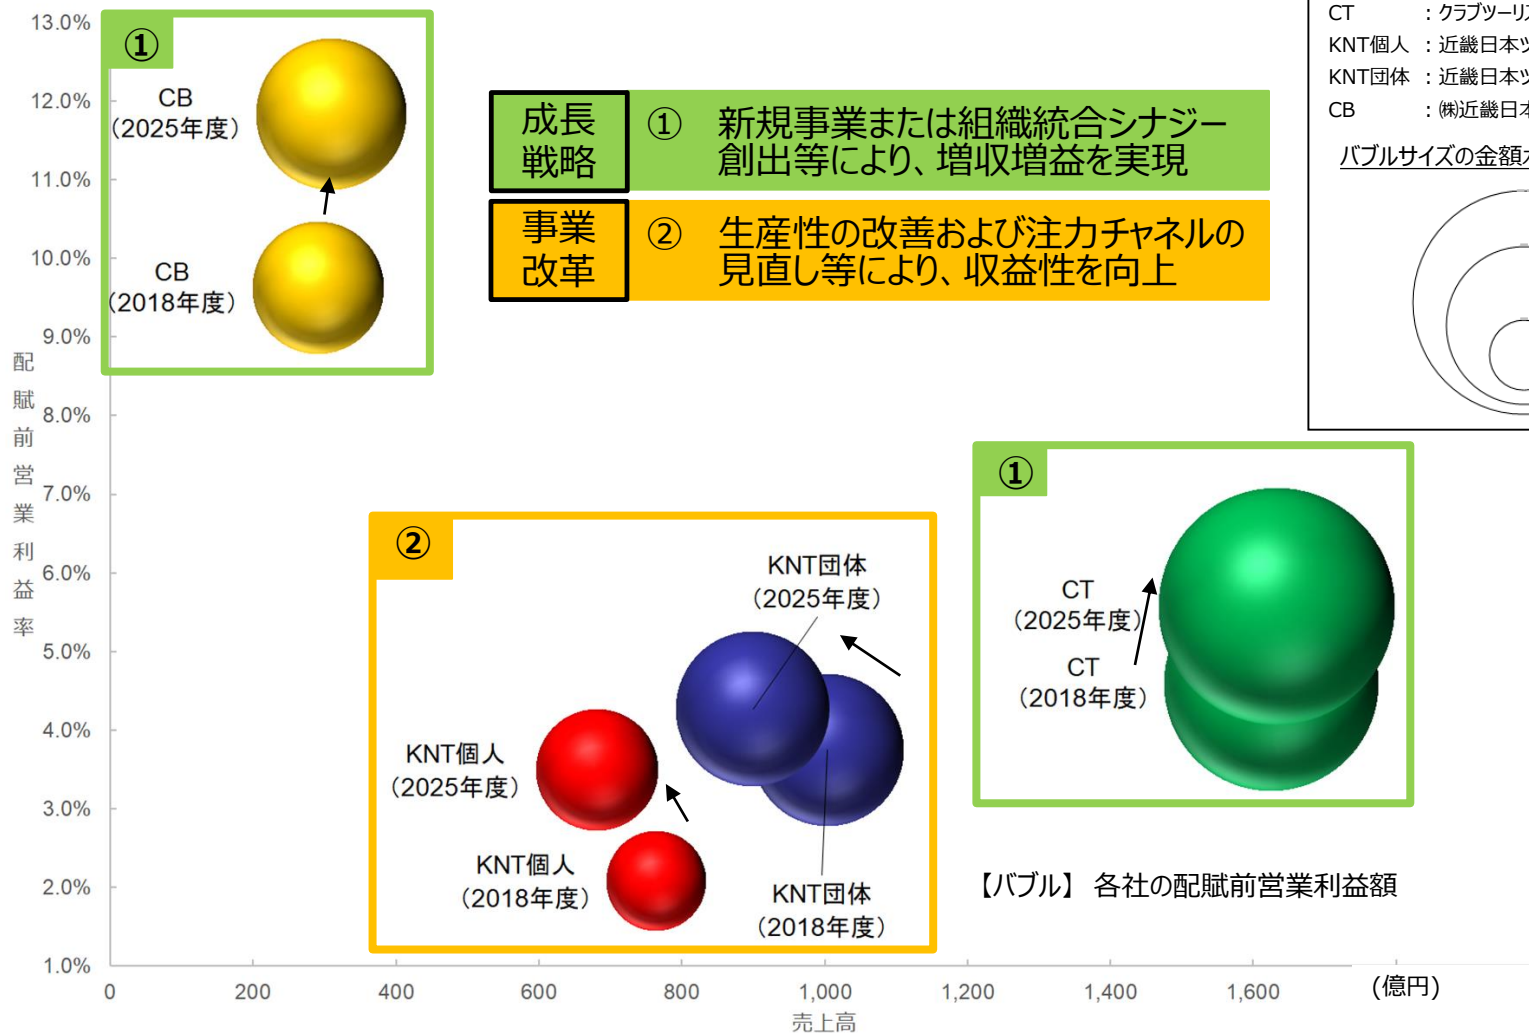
13.0%
12.0%
11.0%
10.0%
9.0%
8.0%
7.0%
6.0%
5.0%
4.0%
3.0%
2.0%
1.0%

配賦前営業利益率

①

CB
(2025年度)

CB
(2018年度)

成長戦略

① 新規事業または組織統合シナジー創出等により、増収増益を実現

事業改革

② 生産性の改善および注力チャネルの見直し等により、収益性を向上

CT :クラブツーリ
KNT個人 :近畿日本ツ
KNT団体 :近畿日本ツ
CB :㈱近畿日本

バブルサイズの金額

①

CT
(2025年度)

CT
(2018年度)

②

KNT団体
(2025年度)

KNT個人
(2025年度)

KNT個人
(2018年度)

KNT団体
(2018年度)

【バブル】 各社の配賦前営業利益額

0 200 400 600 800 1,000 1,200 1,400 1,600 (億円)

売上高